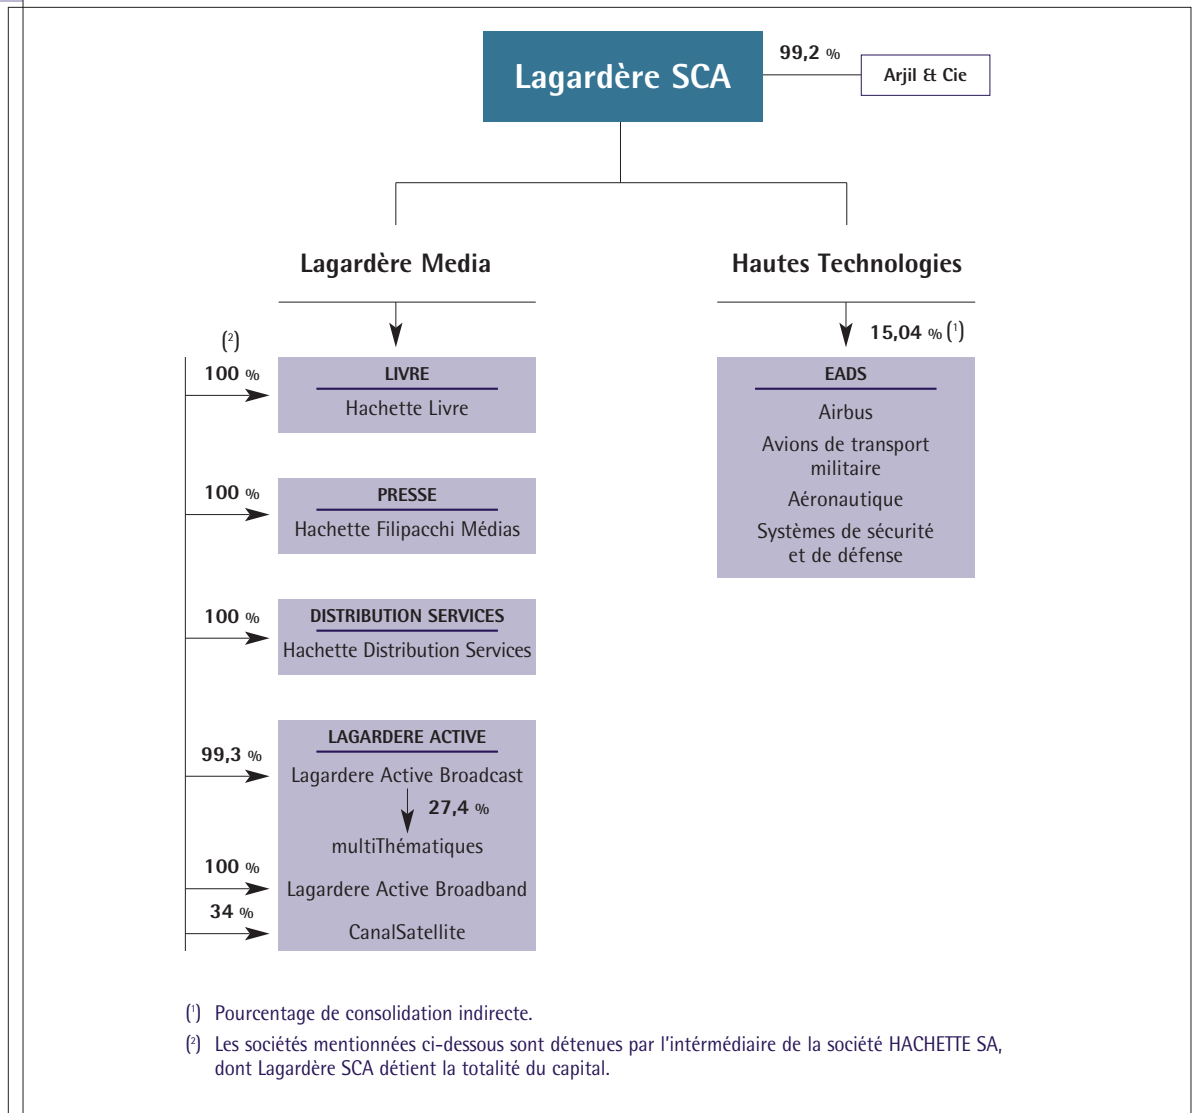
Lagardère SCA

99,2 %

Arjil & Cie

Lagardère Media

Hautes Technologies

(²)

100 %

LIVRE

Hachette Livre

100 %

PRESSE

Hachette Filipacchi Médias

100 %

DISTRIBUTION SERVICES

Hachette Distribution Services

99,3 %

LAGARDERE ACTIVE

Lagardere Active Broadcast

27,4 %

multiThématiques

100 %

Lagardere Active Broadband

34 %

CanalSatellite

15,04 % (¹)

EADS

Airbus

Avions de transport militaire

Aéronautique

Systèmes de sécurité et de défense

(¹) Pourcentage de consolidation indirecte.

(²) Les sociétés mentionnées ci-dessous sont détenues par l'intérmédiaire de la société HACHETTE SA, dont Lagardère SCA détient la totalité du capital.